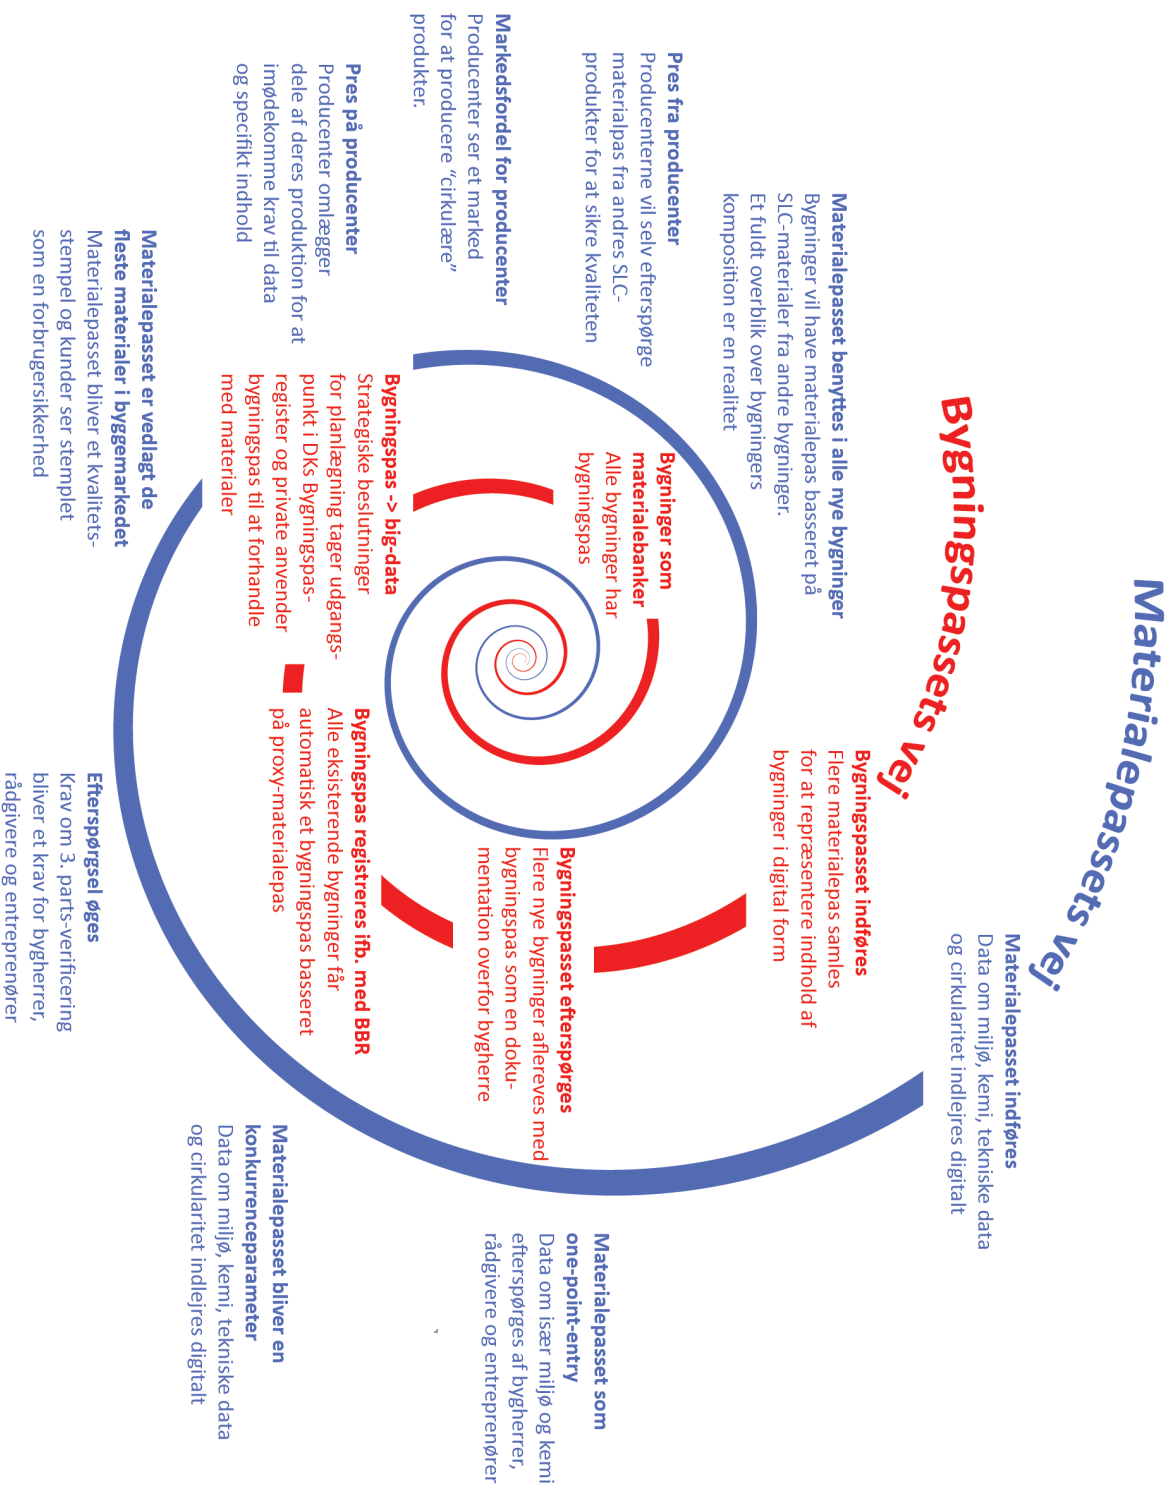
Materialepassets vej

Bygningspassets vej

Materialepasset indføres
Data om miljø, kemi, tekniske data og cirkularitet indlejres digitalt

Materialepasset som one-point-entry
Data om især miljø og kemi efterspørges af bygherrer, rådgivere og entreprenører

Materialepasset bliver en konkurrenceparameter
Data om miljø, kemi, tekniske data og cirkularitet indlejres digitalt

Efterspørgsel øges
Krav om 3. parts-verificering bliver et krav for bygherrer, rådgivere og entreprenører

Materialepasset er vedlagt de fleste materialer i byggemarkedet
Materialepasset bliver et kvalitetsstempel og kunder ser stemplet som en forbrugersikkerhed

Pres på producenter
Producenter omlægger dele af deres produktion for at imødekomme krav til data og specifikt indhold

Markedsfordel for producenter
Producenter ser et marked for at producere "cirkulære" produkter.

Pres fra producenter
Producenterne vil selv efterspørge materialpas fra andres SLC-produkter for at sikre kvaliteten

Materialepasset benyttes i alle nye bygninger
Bygninger vil have materialepas baseret på SLC-materialer fra andre bygninger. Et fuldt overblik over bygningers komposition er en realitet

Bygningspasset indføres
Flere materialepas samles for at repræsentere indhold af bygninger i digital form

Bygningspasset efterspørges
Flere nye bygninger afleveres med bygningspas som en dokumentation overfor bygherre

Bygningspas registreres ifb. med BBR
Alle eksisterende bygninger får automatisk et bygningspas baseret på proxy-materialepas

Bygningspas -> big-data
Strategiske beslutninger for planlægning tager udgangspunkt i DKs Bygningspasregister og private anvender bygningspas til at forhandle med materialer

Bygninger som materialebanker
Alle bygninger har bygningspas